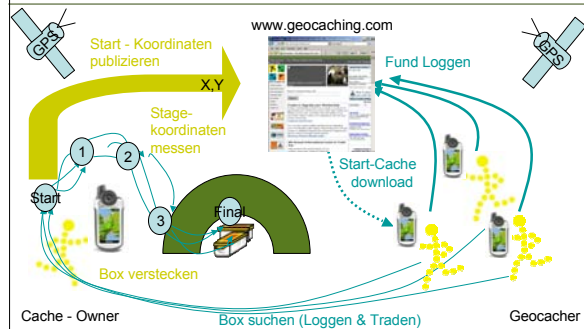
GPS

www.geocaching.com

GPS

Start - Koordinaten publizieren

X,Y

Fund Loggen

Stagekoordinaten messen

1

2

Start

3

Final

Start-Cache download

Box verstecken

Cache - Owner

Box suchen (Loggen & Traden)

Geocacher